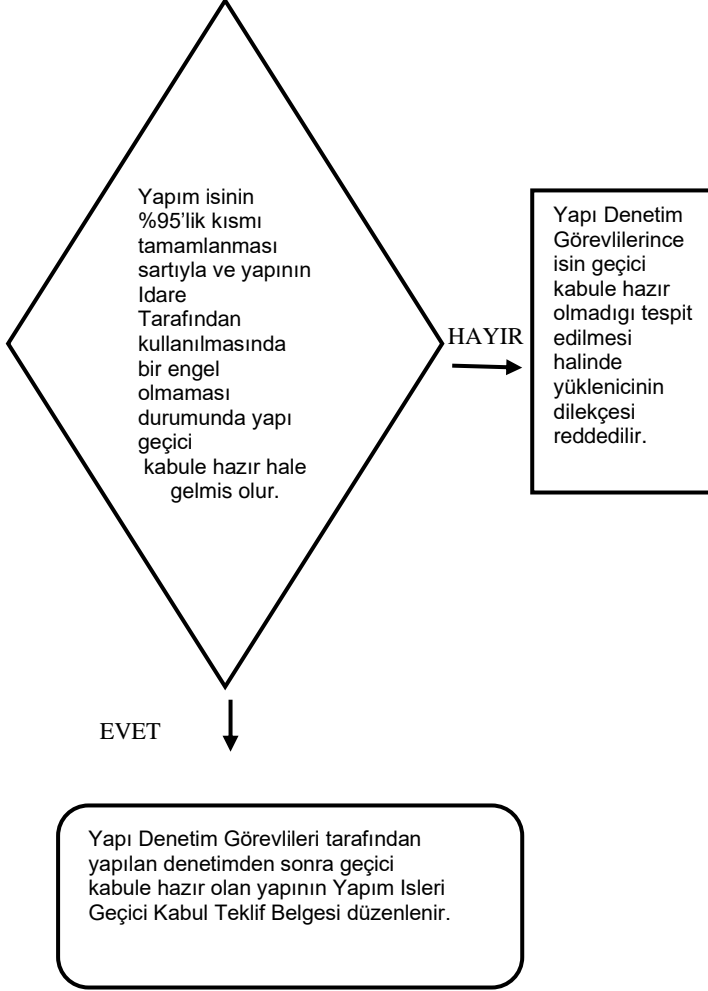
Yapım isinin %95'lik kısmı tamamlanması sartıyla ve yapının Idare Tarafından kullanılmasında bir engel olmaması durumunda yapı geçici kabule hazır hale gelmis olur.

HAYIR

Yapı Denetim Görevlilerince isin geçici kabule hazır olmadıgı tespit edilmesi halinde yüklenicinin dilekçesi reddedilir.

EVET

Yapı Denetim Görevlileri tarafından yapılan denetimden sonra geçici kabule hazır olan yapının Yapım Isleri Geçici Kabul Teklif Belgesi düzenlenir.